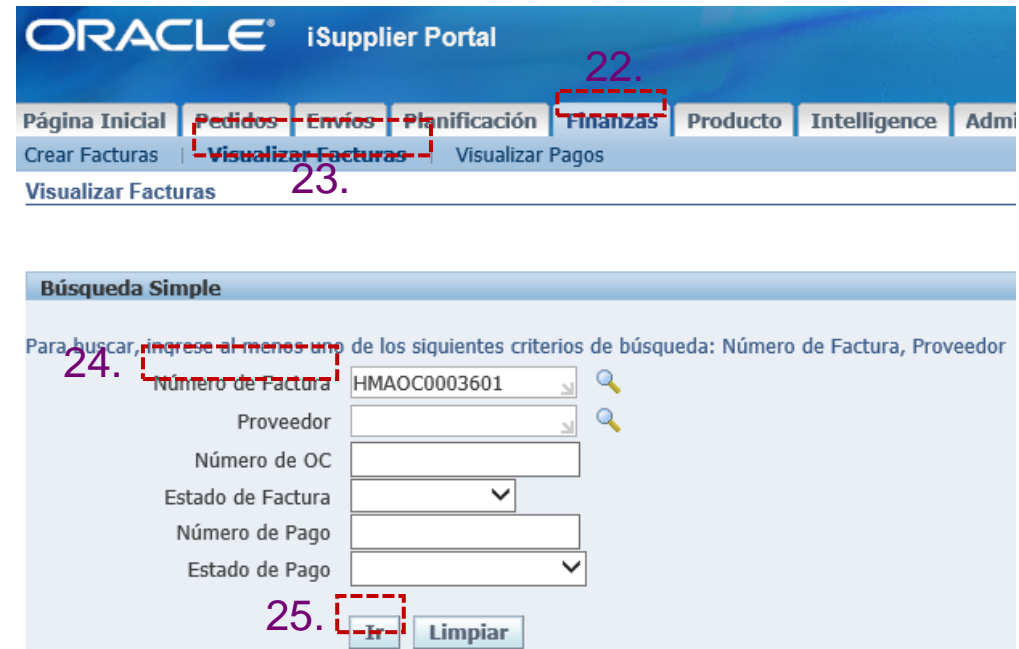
ORACLE iSupplier Portal

22.

Página Inicial | Pedidos | Envíos | Planificación | Finanzas | Producto | Intelligence | Admi

Crear Facturas | Visualizar Facturas | Visualizar Pagos

23.

Visualizar Facturas

Búsqueda Simple

Para buscar, ingrese al menos uno de los siguientes criterios de búsqueda: Número de Factura, Proveedor

24.

Número de Factura HMAOC0003601

Proveedor

Número de OC

Estado de Factura

Número de Pago

Estado de Pago

25.

Ir Limpiar